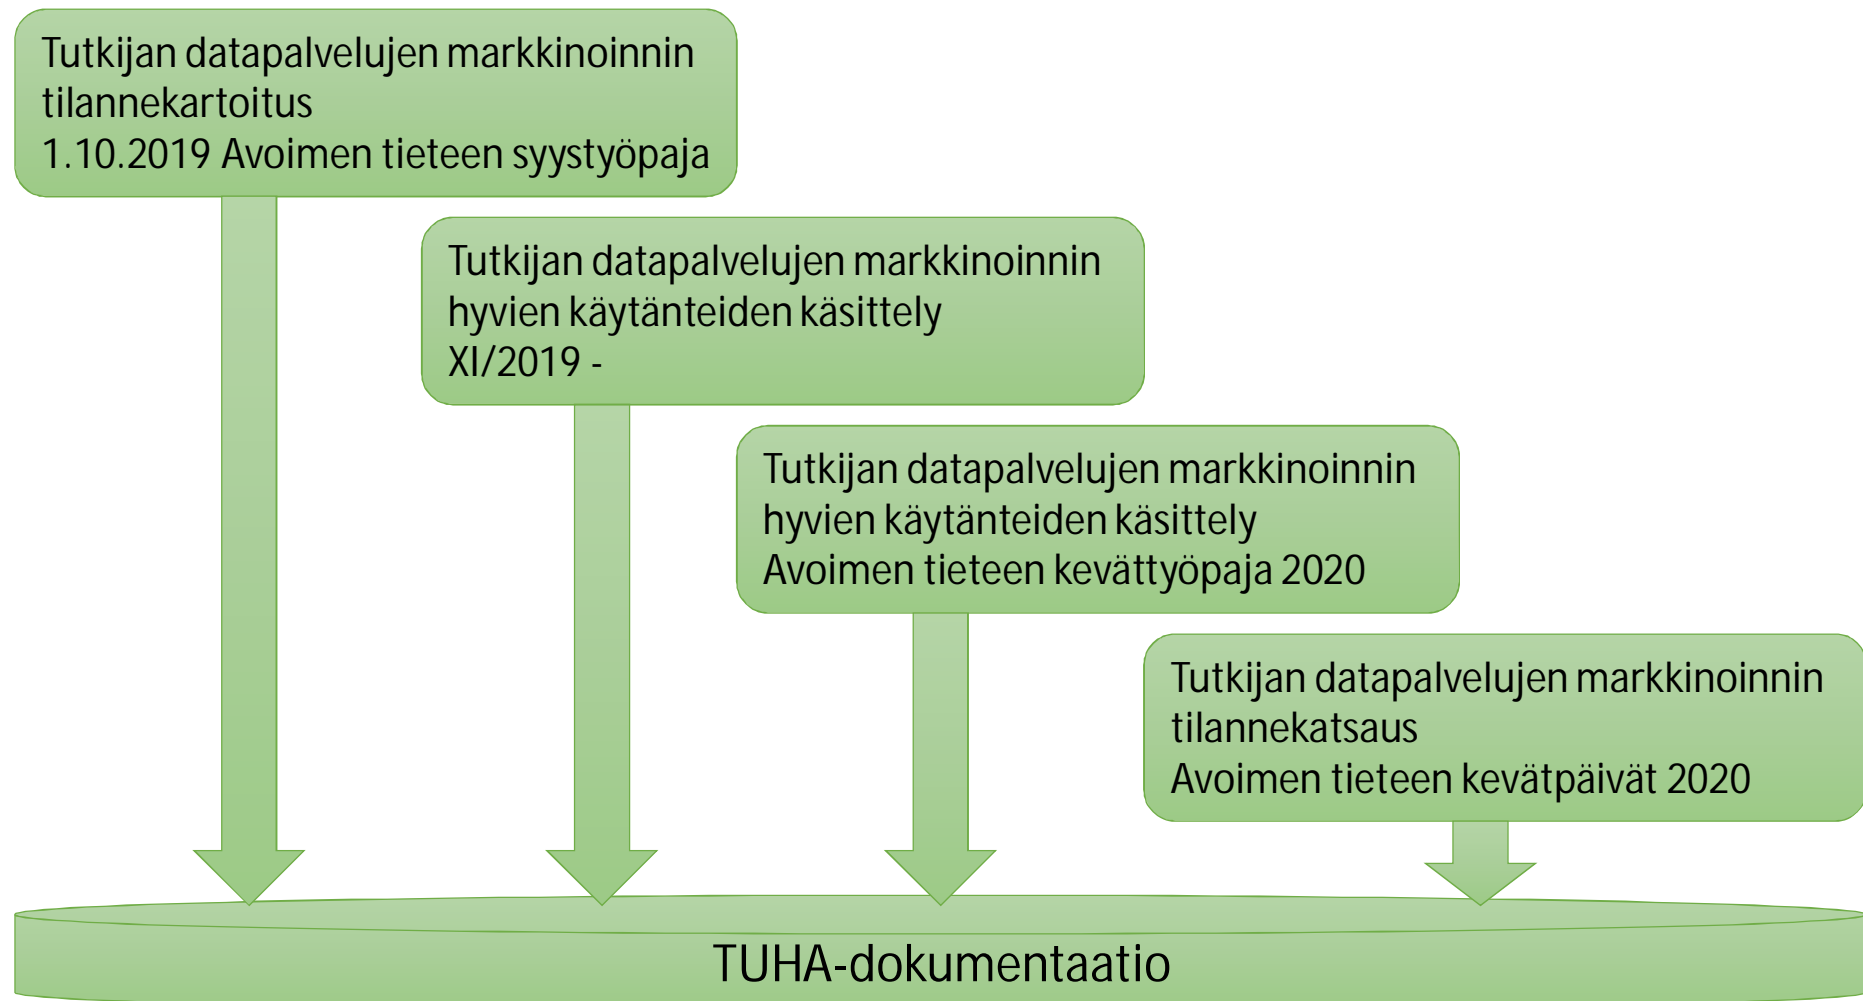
Tutkijan datapalvelujen markkinoinnin tilannekartoitus
1.10.2019 Avoimen tieteen syystyöpaja

Tutkijan datapalvelujen markkinoinnin hyvien käytänteiden käsittely
XI/2019 -

Tutkijan datapalvelujen markkinoinnin hyvien käytänteiden käsittely
Avoimen tieteen kevättyöpaja 2020

Tutkijan datapalvelujen markkinoinnin tilannekatsaus
Avoimen tieteen kevätpäivät 2020

TUHA-dokumentaatio